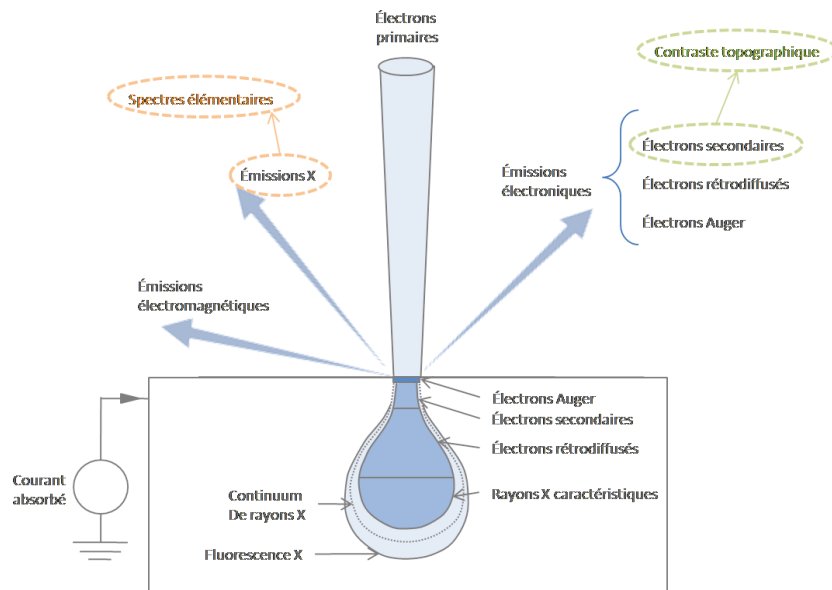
Électrons primaires

Contraste topographique

Spectres élémentaires

Émissions X

Émissions électroniques

Électrons secondaires

Électrons rétrodiffusés

Électrons Auger

Émissions électromagnétiques

Électrons Auger

Électrons secondaires

Électrons rétrodiffusés

Rayons X caractéristiques

Courant absorbé

Continuum De rayons X

Fluorescence X